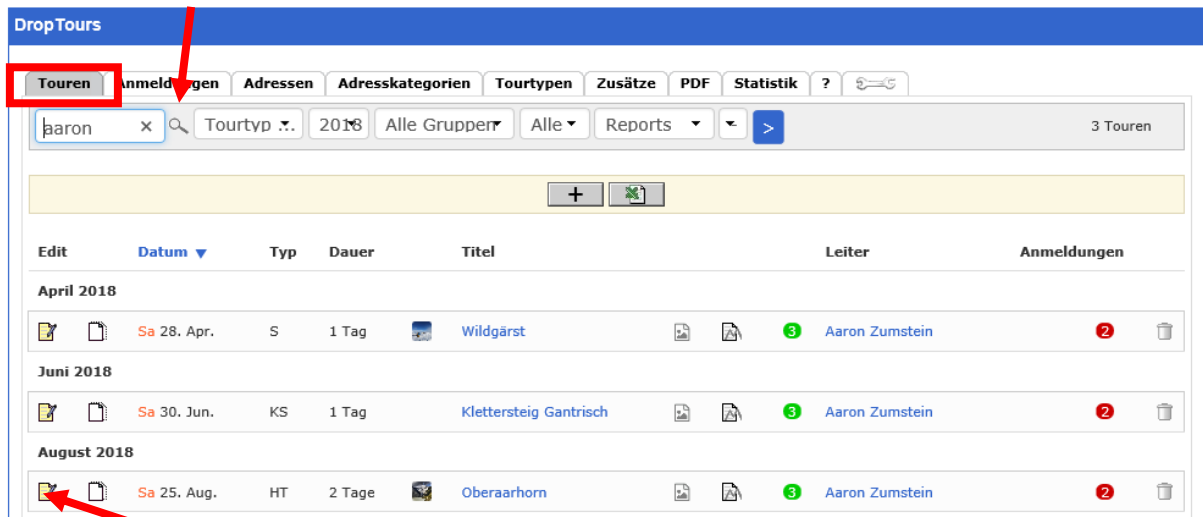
DropTours

Touren | Anmeldungen | Adressen | Adresskategorien | Tourtypen | Zusätze | PDF | Statistik | ?

aaron × | Tourtyp | 2018 | Alle Gruppen | Alle | Reports | > | 3 Touren

+

| Edit | | Datum ▼ | Typ | Dauer | | Titel | | | | Leiter | Anmeldungen |
|---|---|---|---|---|---|---|---|---|---|---|---|
| April 2018 | | | | | | | | | | | |
| | | Sa 28. Apr. | S | 1 Tag | | Wildgärst | | | 3 | Aaron Zumstein | 2 |
| Juni 2018 | | | | | | | | | | | |
| | | Sa 30. Jun. | KS | 1 Tag | | Klettersteig Gantrisch | | | 3 | Aaron Zumstein | 2 |
| August 2018 | | | | | | | | | | | |
| | | Sa 25. Aug. | HT | 2 Tage | | Oberaarhorn | | | 3 | Aaron Zumstein | 2 |